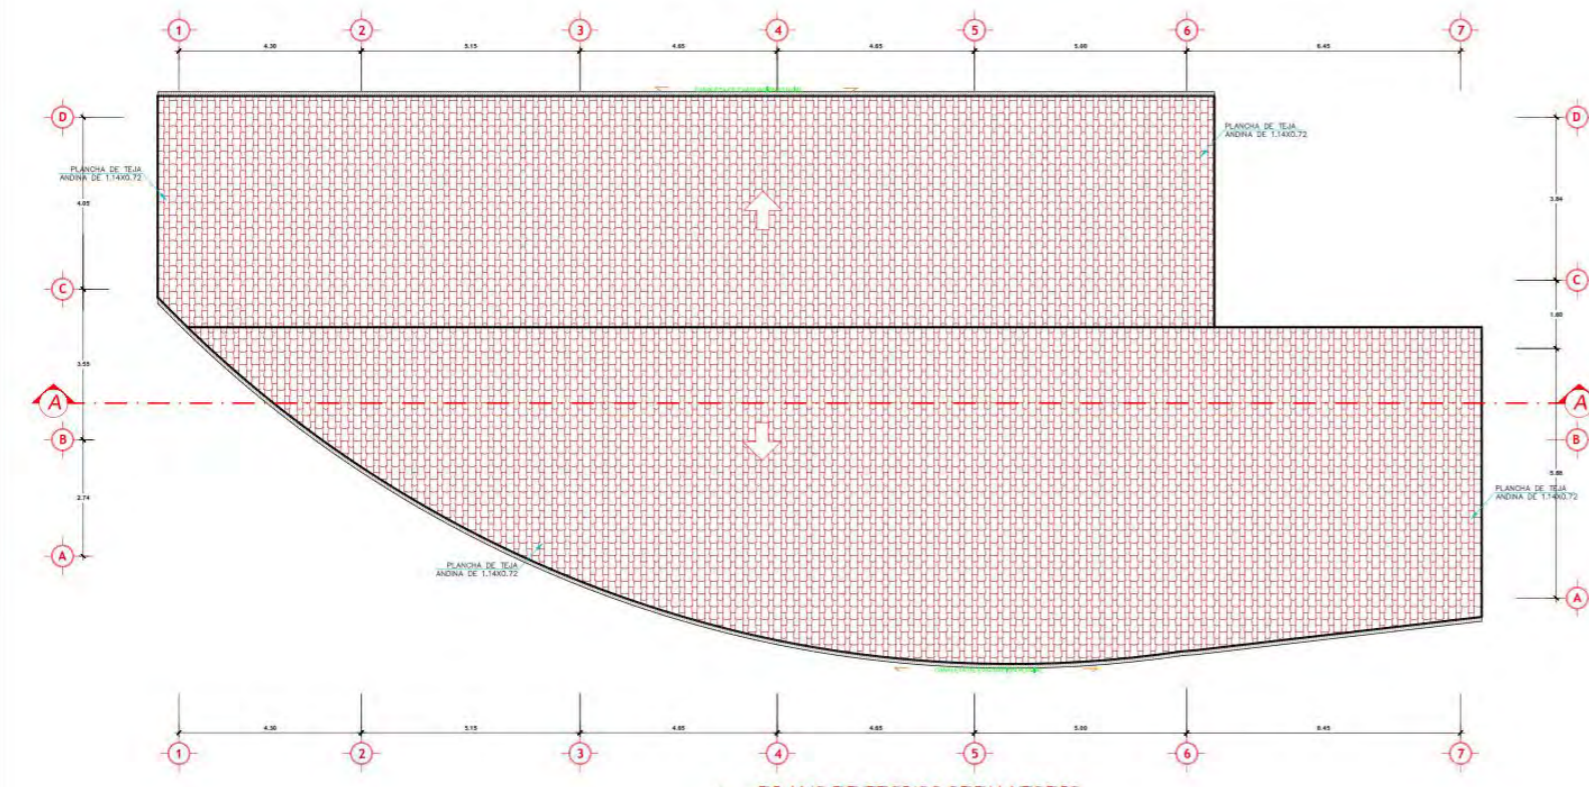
1 2 3 4 5 6 7

4.30 5.15 4.65 4.65 5.00 6.45

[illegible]

D

PLANCHA DE TEJA ANDINA DE 1.14X0.72

PLANCHA DE TEJA ANDINA DE 1.14X0.72

4.65

3.84

C

C

1.60

3.55

A

A

B

B

5.86

2.74

PLANCHA DE TEJA ANDINA DE 1.14X0.72

A

PLANCHA DE TEJA ANDINA DE 1.14X0.72

A

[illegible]

4.30 5.15 4.65 4.65 5.00 6.45

1 2 3 4 5 6 7

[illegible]